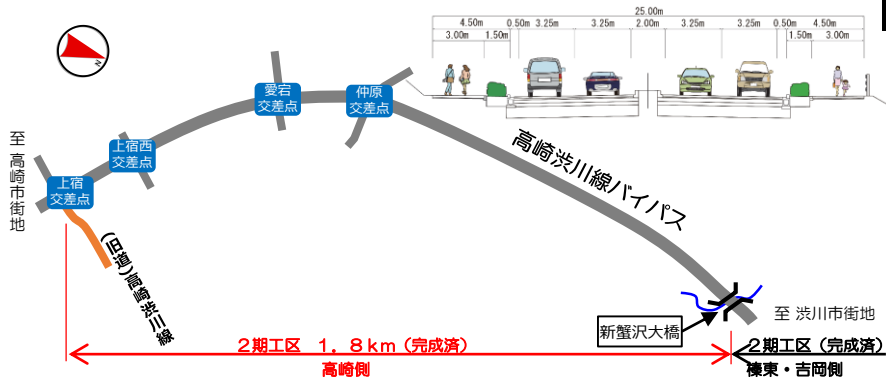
25.00m
4.50m 0.50m 3.25m 3.25m 2.00m 3.25m 3.25m 0.50m 4.50m
3.00m 1.50m 1.50m 3.00m

N

至 高崎市街地

上宿 交差点
上宿西 交差点
愛宕 交差点
仲原 交差点

高崎渋川線バイパス

(旧道)高崎渋川線

新蟹沢大橋

至 渋川市街地

2期工区 1.8km(完成済)
高崎側

2期工区(完成済)
榛東・吉岡側